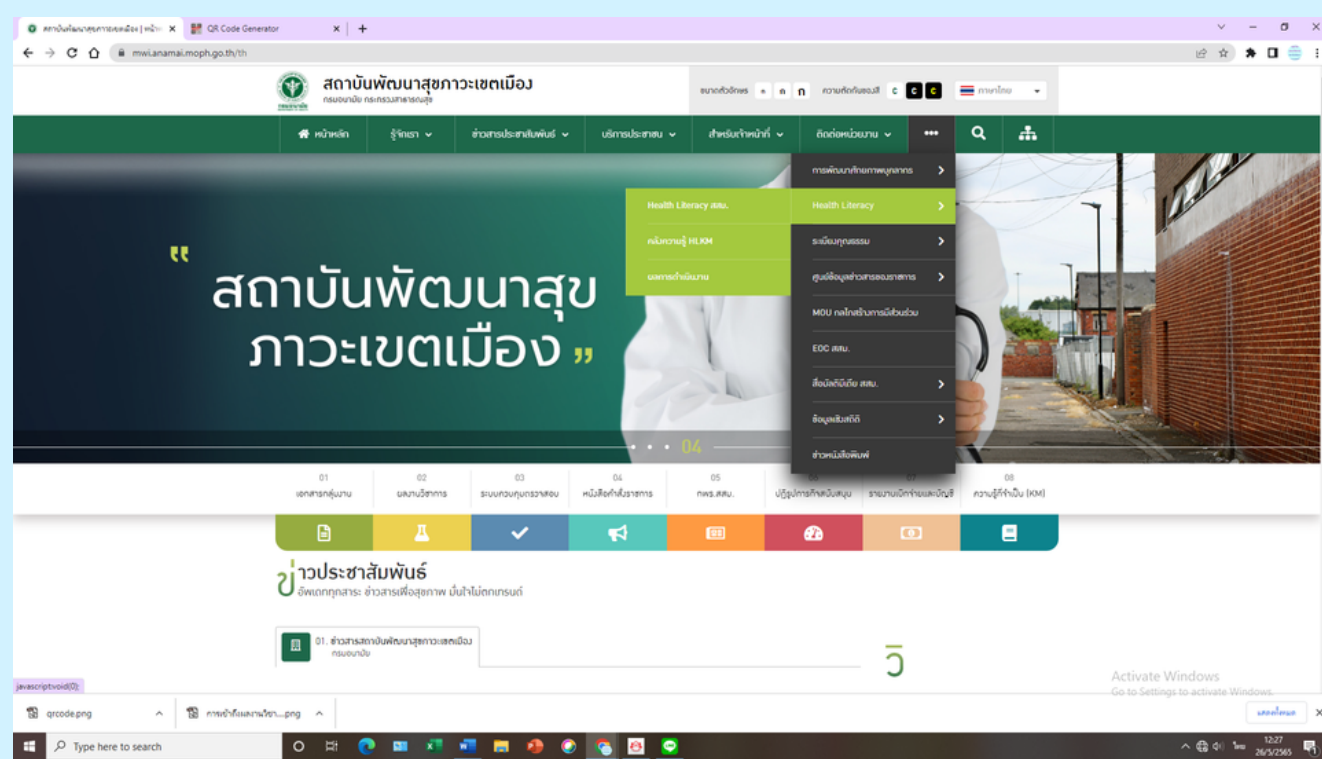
สถาบันพัฒนาสุขภาวะเขตเมือง | หน้า ×
QR Code Generator ×
+
mwi.anamai.moph.go.th/th

สถาบันพัฒนาสุขภาวะเขตเมือง
กรมอนามัย กระทรวงสาธารณสุข

ขนาดตัวอักษร ก ก ก ความคัดกันของสี C C C ภาษาไทย

หน้าหลัก
รู้จักเรา
ข่าวสารประชาสัมพันธ์
บริการประชาชน
สำหรับเจ้าหน้าที่
ติดต่อหน่วยงาน
•••

การพัฒนาศักยภาพบุคลากร
Health Literacy
ระเบียบคุณธรรม
ศูนย์ข้อมูลข่าวสารของราชการ
MOU กลไกสร้างการมีส่วนร่วม
EOC สสม.
สื่อมัลติมีเดีย สสม.
ข้อมูลสถิติ
ข่าวหนังสือพิมพ์

Health Literacy สสม.
คลังความรู้ HLKM
ผลการดำเนินงาน

"สถาบันพัฒนาสุข ภาวะเขตเมือง"

04

01 เอกสารกลุ่มงาน
02 ผลงานวิชาการ
03 ระบบควบคุมภายในตรวจสอบ
04 หนังสือคำสั่งราชการ
05 กพร.สสม.
06 ปฏิรูปการคลังสนับสนุน
07 รายงานเบิกจ่ายและบัญชี
08 ความรู้ที่จำเป็น (KM)

ข่าวประชาสัมพันธ์
อัพเดททุกสาระ ข่าวสารเพื่อสุขภาพ มั่นใจไม่ตกเทรนด์

01. ข่าวสารสถาบันพัฒนาสุขภาวะเขตเมือง
กรมอนามัย

วิ

javascript:void(0);

Activate Windows
Go to Settings to activate Windows.

qrcode.png
การเข้าถึงผลงานวิชา....png
แสดงทั้งหมด

Type here to search
12:27
26/5/2565